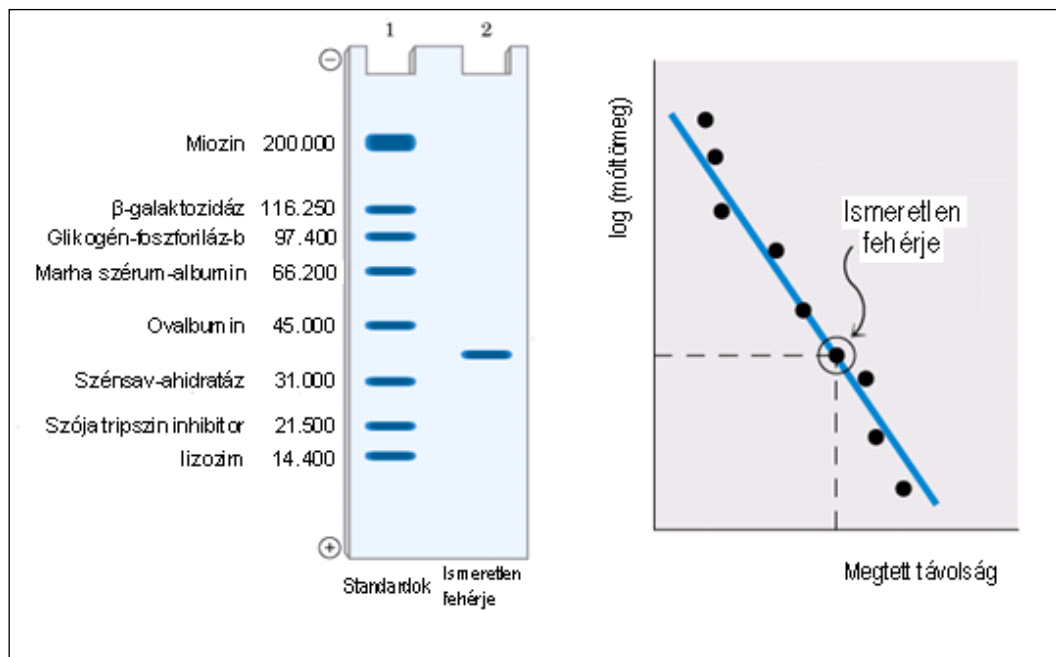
1 2

$\ominus$

Miozin 200.000

β-galaktozidáz 116.250

Glikogén-foszforiláz-b 97.400

Marha szérum-albumin 66.200

Ovalbumin 45.000

Szénsav-ahidratáz 31.000

Szója tripszin inhibitor 21.500

lizozim 14.400

$\oplus$

Standardok

Ismeretlen fehérje

log (móltömeg)

Ismeretlen fehérje

Megtett távolság